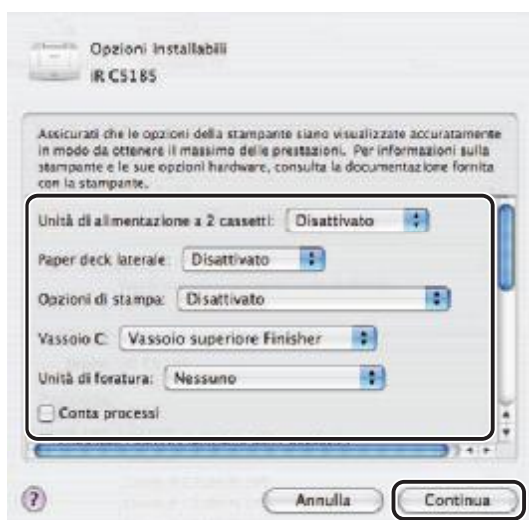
Opzioni installabili
iR C5185

Assicurati che le opzioni della stampante siano visualizzate accuratamente in modo da ottenere il massimo delle prestazioni. Per informazioni sulla stampante e le sue opzioni hardware, consulta la documentazione fornita con la stampante.

Unità di alimentazione a 2 cassetti: Disattivato

Paper deck laterale: Disattivato

Opzioni di stampa: Disattivato

Vassoio C: Vassoio superiore Finisher

Unità di foratura: Nessuno

Conta processi

?

Annulla

Continua